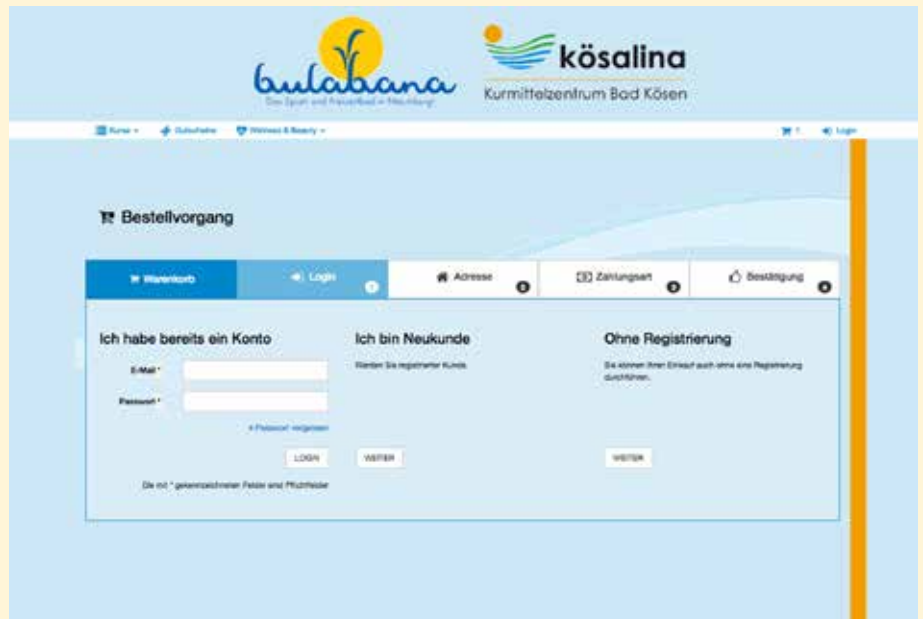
bulabana
Das Sport- und Freizeitbad in Naumburg!

kösalina
Kurmittelzentrum Bad Kösen

Kurse · Gutscheine · Wellness & Beauty · 1 · Login

Bestellvorgang

Warenkorb
Login 1
Adresse 2
Zahlungsart 3
Bestätigung 4

Ich habe bereits ein Konto
E-Mail *
Passwort *
» Passwort vergessen
LOGIN
Die mit * gekennzeichneten Felder sind Pflichtfelder

Ich bin Neukunde
Werden Sie registrierter Kunde.
WEITER

Ohne Registrierung
Sie können Ihren Einkauf auch ohne eine Registrierung durchführen.
WEITER